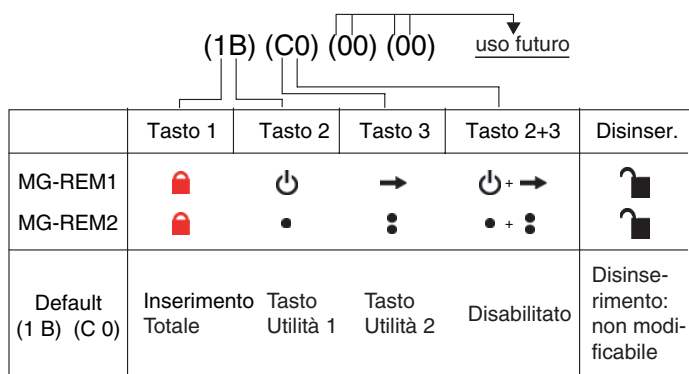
(1B) (C0) (00) (00) uso futuro

| | Tasto 1 | Tasto 2 | Tasto 3 | Tasto 2+3 | Disinser. |
|---|---|---|---|---|---|
| MG-REM1 MG-REM2 | | | | + + | |
| Default (1 B) (C 0) | Inserimento Totale | Tasto Utilità 1 | Tasto Utilità 2 | Disabilitato | Disinserimento: non modificabile |